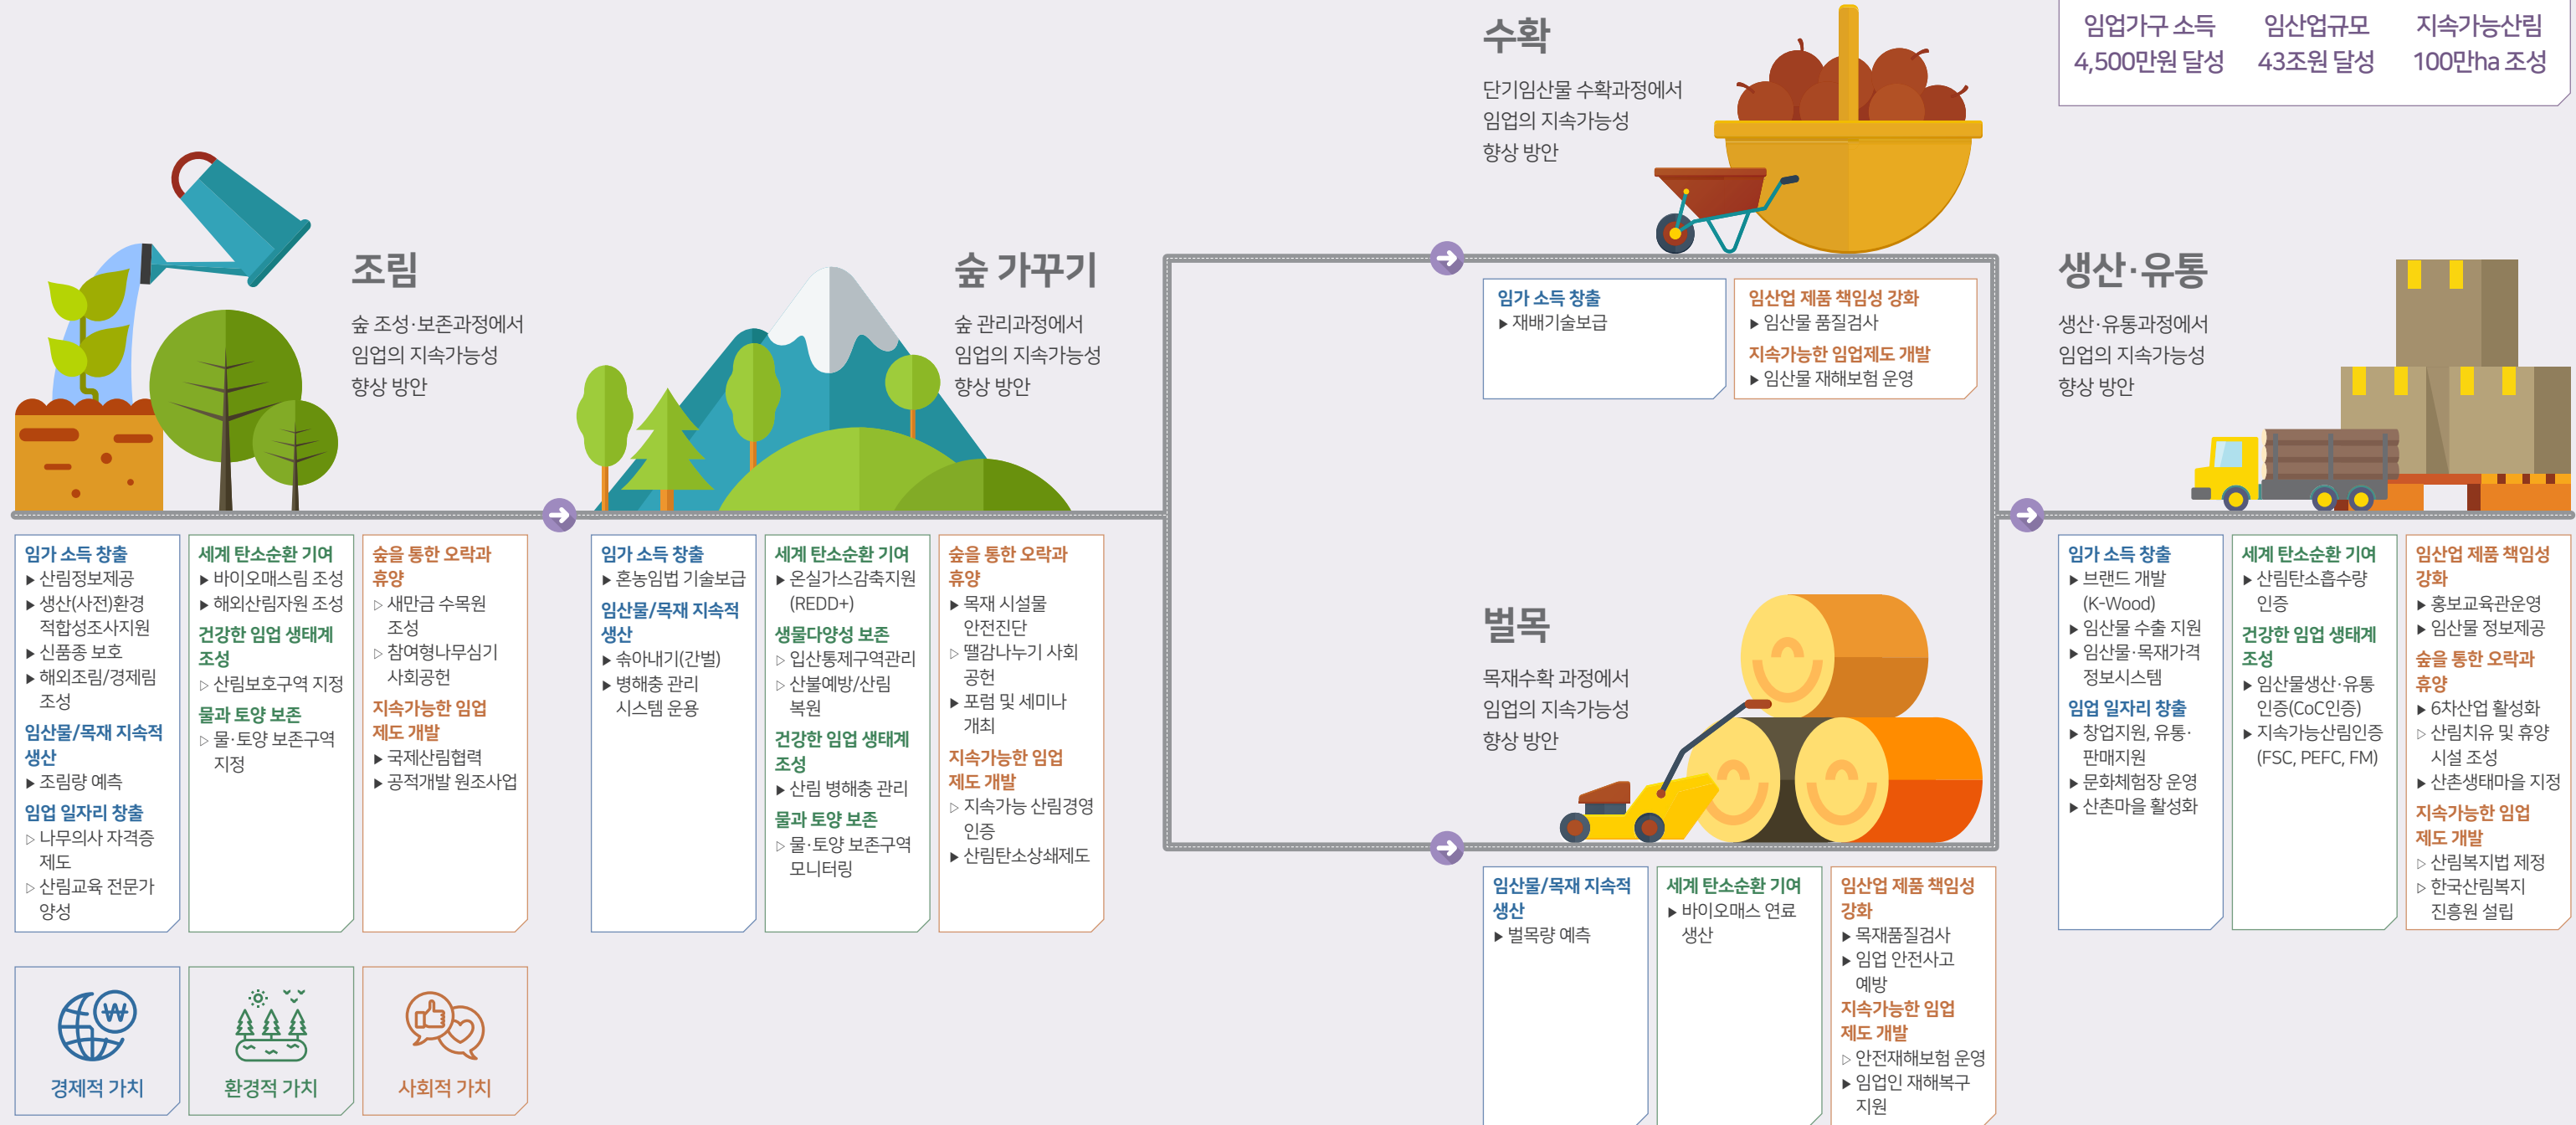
임업가구 소득 4,500만원 달성
임산업규모 43조원 달성
지속가능산림 100만ha 조성

수확
단기임산물 수확과정에서 임업의 지속가능성 향상 방안

임가 소득 창출
▸ 재배기술보급

임산업 제품 책임성 강화
▸ 임산물 품질검사
지속가능한 임업제도 개발
▸ 임산물 재해보험 운영

조림
숲 조성·보존과정에서 임업의 지속가능성 향상 방안

숲 가꾸기
숲 관리과정에서 임업의 지속가능성 향상 방안

생산·유통
생산·유통과정에서 임업의 지속가능성 향상 방안

임가 소득 창출
▸ 산림정보제공
▸ 생산(사전)환경 적합성조사지원
▸ 신품종 보호
▸ 해외조림/경제림 조성
임산물/목재 지속적 생산
▸ 조림량 예측
임업 일자리 창출
▹ 나무의사 자격증 제도
▹ 산림교육 전문가 양성

세계 탄소순환 기여
▸ 바이오매스림 조성
▸ 해외산림자원 조성
건강한 임업 생태계 조성
▹ 산림보호구역 지정
물과 토양 보존
▹ 물·토양 보존구역 지정

숲을 통한 오락과 휴양
▹ 새만금 수목원 조성
▹ 참여형나무심기 사회공헌
지속가능한 임업 제도 개발
▸ 국제산림협력
▸ 공적개발 원조사업

임가 소득 창출
▸ 혼농임법 기술보급
임산물/목재 지속적 생산
▸ 솎아내기(간벌)
▸ 병해충 관리 시스템 운용

세계 탄소순환 기여
▸ 온실가스감축지원 (REDD+)
생물다양성 보존
▹ 입산통제구역관리
▹ 산불예방/산림 복원
건강한 임업 생태계 조성
▸ 산림 병해충 관리
물과 토양 보존
▹ 물·토양 보존구역 모니터링

숲을 통한 오락과 휴양
▸ 목재 시설물 안전진단
▹ 땔감나누기 사회 공헌
▸ 포럼 및 세미나 개최
지속가능한 임업 제도 개발
▹ 지속가능 산림경영 인증
▸ 산림탄소상쇄제도

벌목
목재수확 과정에서 임업의 지속가능성 향상 방안

임산물/목재 지속적 생산
▸ 벌목량 예측

세계 탄소순환 기여
▸ 바이오매스 연료 생산

임산업 제품 책임성 강화
▸ 목재품질검사
▸ 임업 안전사고 예방
지속가능한 임업 제도 개발
▹ 안전재해보험 운영
▸ 임업인 재해복구 지원

임가 소득 창출
▸ 브랜드 개발 (K-Wood)
▸ 임산물 수출 지원
▸ 임산물·목재가격 정보시스템
임업 일자리 창출
▸ 창업지원, 유통·판매지원
▸ 문화체험장 운영
▸ 산촌마을 활성화

세계 탄소순환 기여
▸ 산림탄소흡수량 인증
건강한 임업 생태계 조성
▸ 임산물생산·유통 인증(CoC인증)
▸ 지속가능산림인증 (FSC, PEFC, FM)

임산업 제품 책임성 강화
▸ 홍보교육관운영
▸ 임산물 정보제공
숲을 통한 오락과 휴양
▸ 6차산업 활성화
▹ 산림치유 및 휴양 시설 조성
▸ 산촌생태마을 지정
지속가능한 임업 제도 개발
▹ 산림복지법 제정
▹ 한국산림복지 진흥원 설립

경제적 가치
환경적 가치
사회적 가치